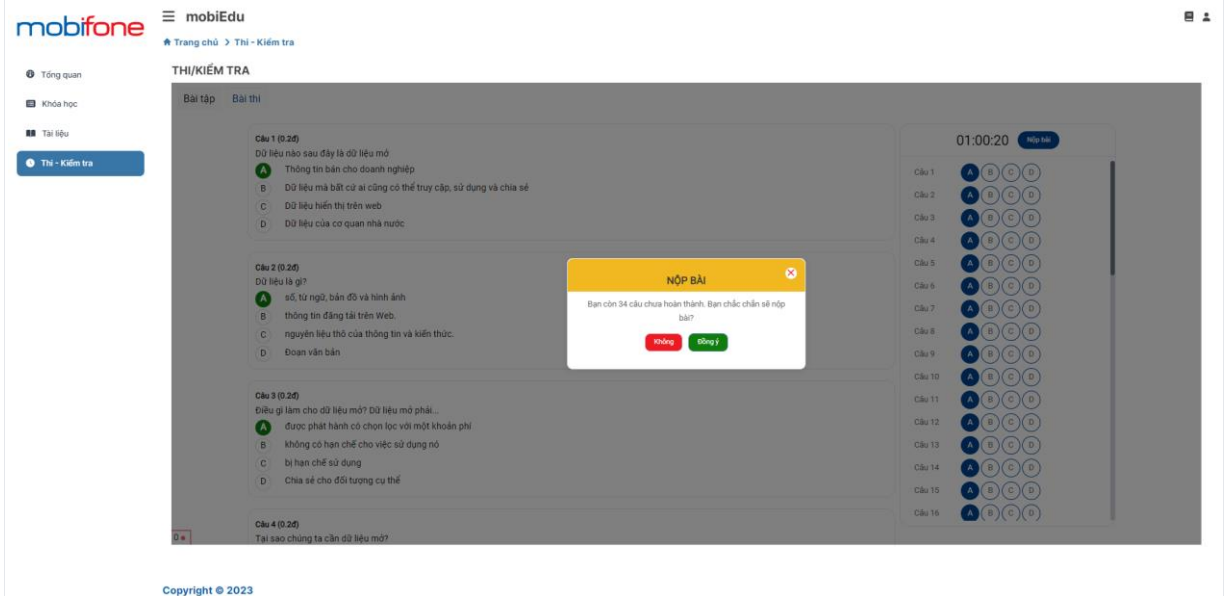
mobifone

mobiEdu

Trang chủ > Thi - Kiểm tra

Tổng quan
Khóa học
Tài liệu
Thi - Kiểm tra

THI/KIỂM TRA

Bài tập Bài thi

Câu 1 (0.2đ)
Dữ liệu nào sau đây là dữ liệu mở
A Thông tin bán cho doanh nghiệp
B Dữ liệu mà bất cứ ai cũng có thể truy cập, sử dụng và chia sẻ
C Dữ liệu hiển thị trên web
D Dữ liệu của cơ quan nhà nước

Câu 2 (0.2đ)
Dữ liệu là gì?
A số, từ ngữ, bản đồ và hình ảnh
B thông tin đăng tải trên Web.
C nguyên liệu thô của thông tin và kiến thức.
D Đoạn văn bản

Câu 3 (0.2đ)
Điều gì làm cho dữ liệu mở? Dữ liệu mở phải...
A được phát hành có chọn lọc với một khoản phí
B không có hạn chế cho việc sử dụng nó
C bị hạn chế sử dụng
D Chia sẻ cho đối tượng cụ thể

Câu 4 (0.2đ)
Tại sao chúng ta cần dữ liệu mở?

0

01:00:20 Nộp bài

Câu 1 A B C D
Câu 2 A B C D
Câu 3 A B C D
Câu 4 A B C D
Câu 5 A B C D
Câu 6 A B C D
Câu 7 A B C D
Câu 8 A B C D
Câu 9 A B C D
Câu 10 A B C D
Câu 11 A B C D
Câu 12 A B C D
Câu 13 A B C D
Câu 14 A B C D
Câu 15 A B C D
Câu 16 A B C D

NỘP BÀI
Bạn còn 34 câu chưa hoàn thành. Bạn chắc chắn sẽ nộp bài?
Không Đồng ý

Copyright © 2023